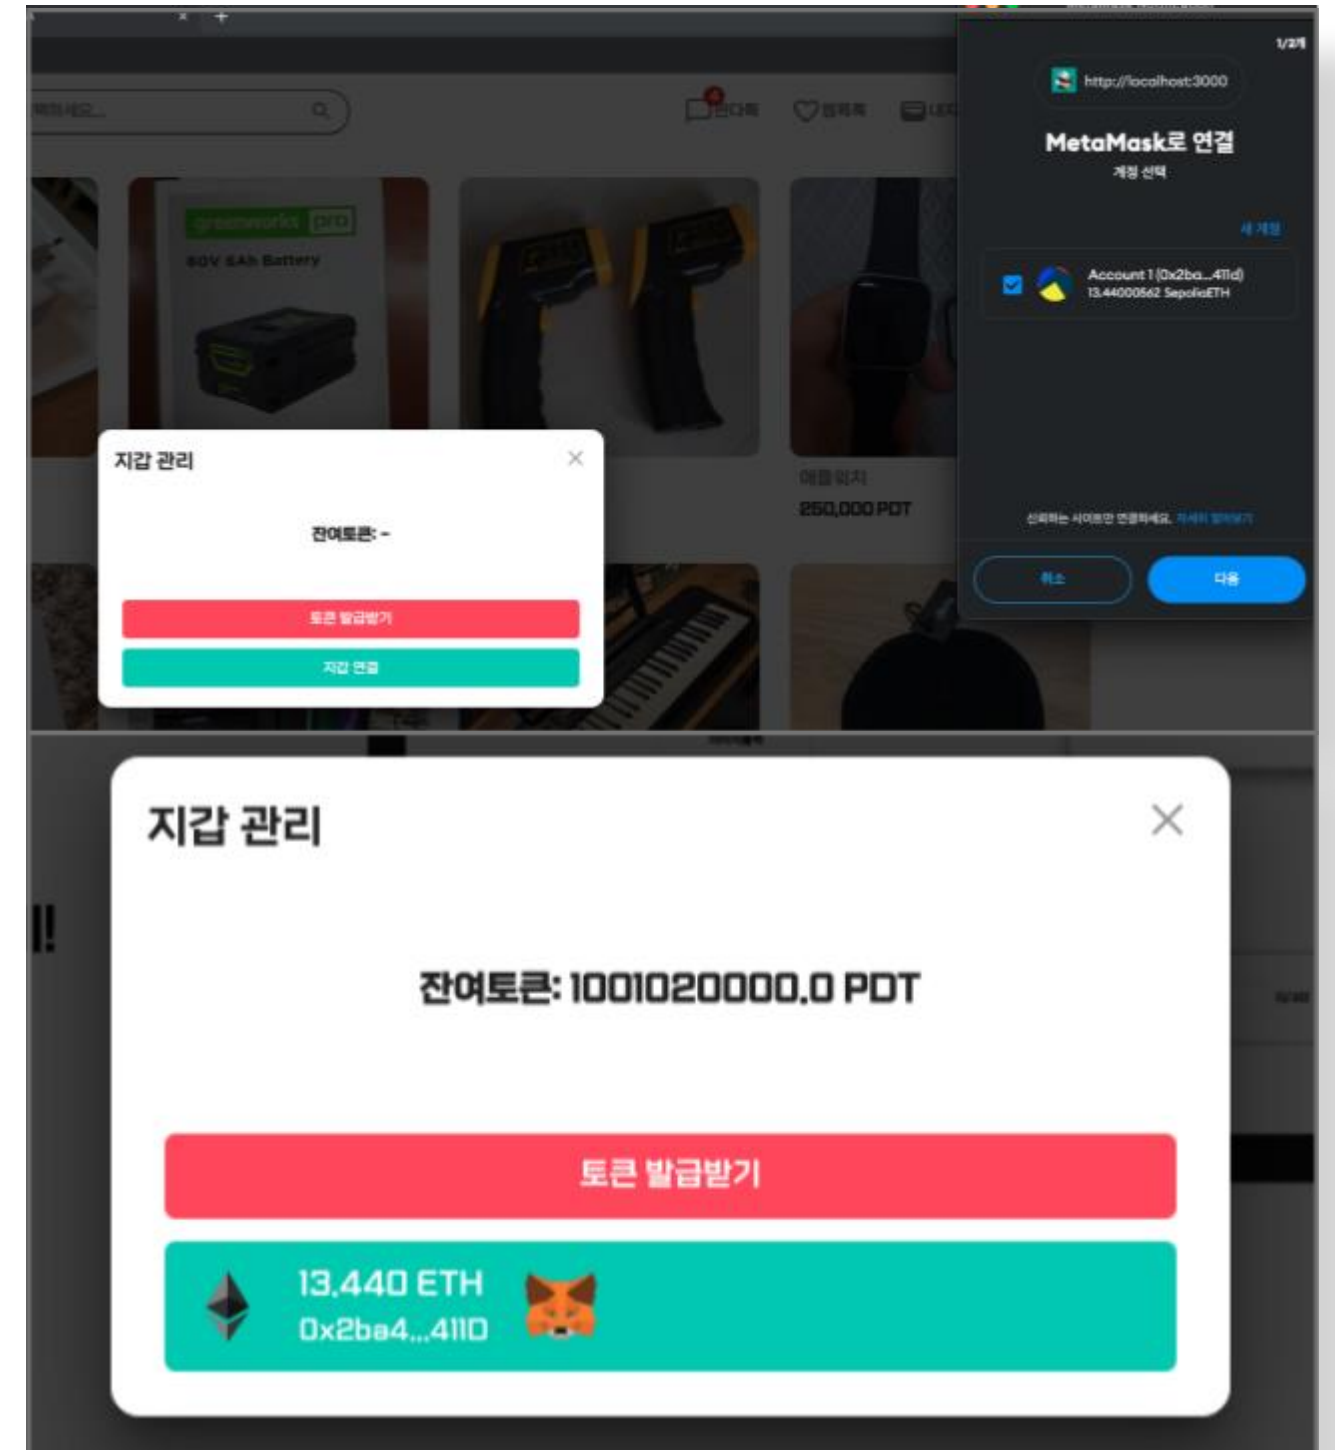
검색해보세요...

채팅하기 찜목록 내상점

greenworks pro

80V 8Ah Battery

애플워치

250,000 PDT

지갑 관리

잔여토큰: -

토큰 발급받기

지갑 연결

1/2개

http://localhost:3000

MetaMask로 연결

계정 선택

새 계정

Account 1 (0x2ba...411d)
13.44000562 SepoliaETH

신뢰하는 사이트만 연결하세요. 자세히 알아보기

취소

다음

지갑 관리

잔여토큰: 1001020000.0 PDT

토큰 발급받기

13.440 ETH
0x2ba4...411D